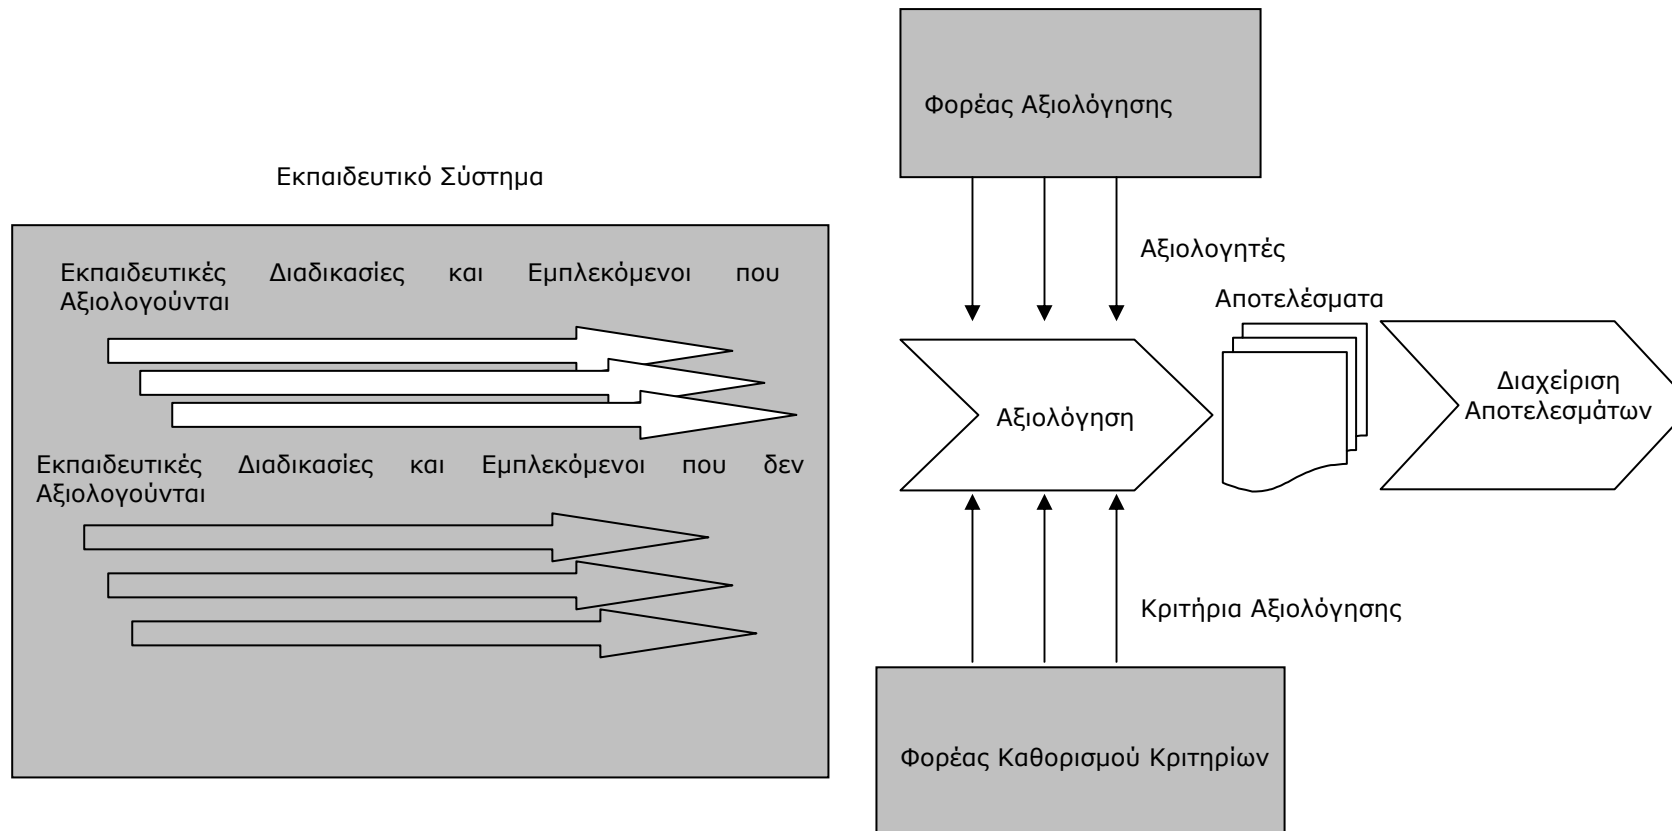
Εκπαιδευτικό Σύστημα

Εκπαιδευτικές Διαδικασίες και Εμπλεκόμενοι που Αξιολογούνται

Εκπαιδευτικές Διαδικασίες και Εμπλεκόμενοι που δεν Αξιολογούνται

Φορέας Αξιολόγησης

Αξιολογητές

Αποτελέσματα

Αξιολόγηση

Διαχείριση Αποτελεσμάτων

Κριτήρια Αξιολόγησης

Φορέας Καθορισμού Κριτηρίων